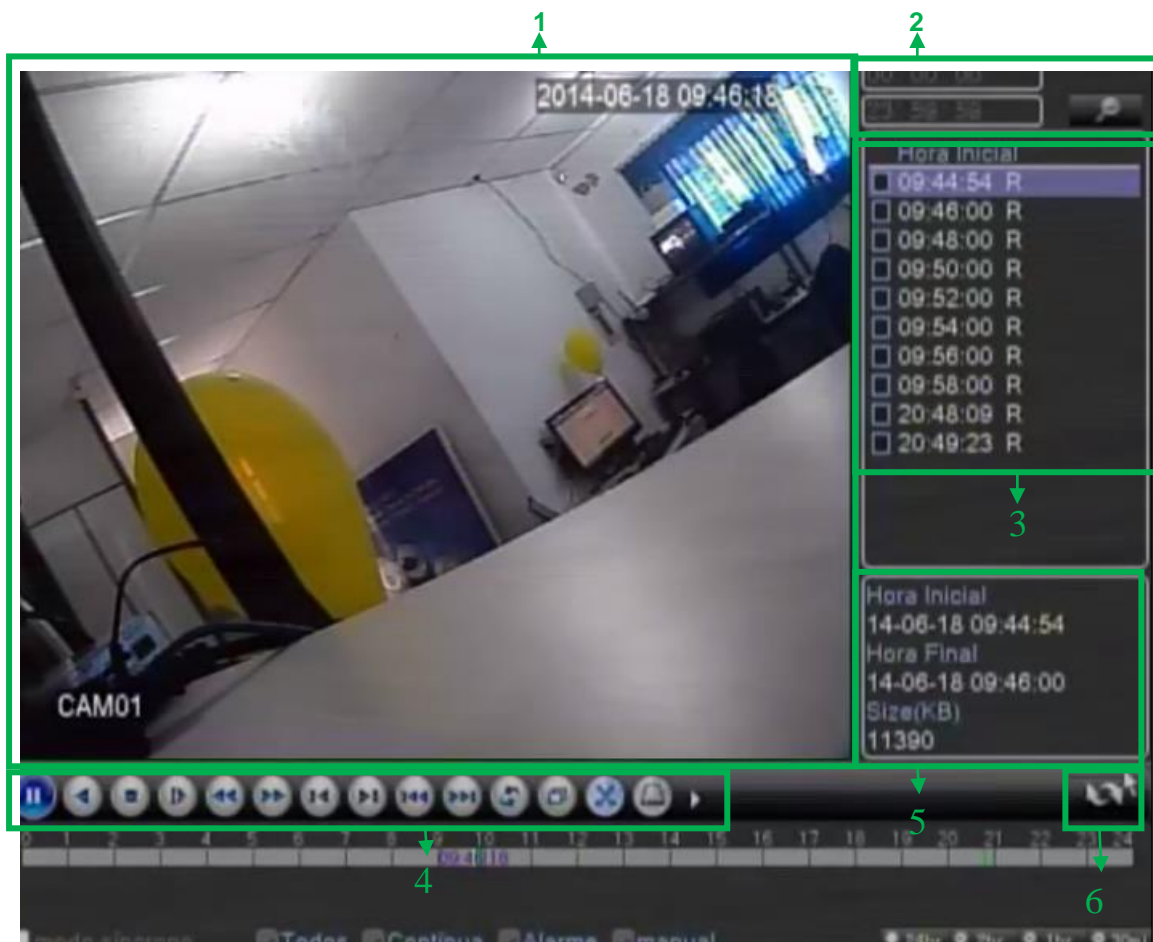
1

2

2014-06-18 09:46:18

CAM01

00 00 00

23 59 59

Hora Inicial

09:44:54 R

09:46:00 R

09:48:00 R

09:50:00 R

09:52:00 R

09:54:00 R

09:56:00 R

09:58:00 R

20:48:09 R

20:49:23 R

3

Hora Inicial

14-06-18 09:44:54

Hora Final

14-06-18 09:46:00

Size(KB)

11390

5

6

0 1 2 3 4 5 6 7 8 9 10 11 12 13 14 15 16 17 18 19 20 21 22 23 24

09:46:18

4

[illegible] Todos Continuo Alarme manual

24hr 2hr 1hr 30m